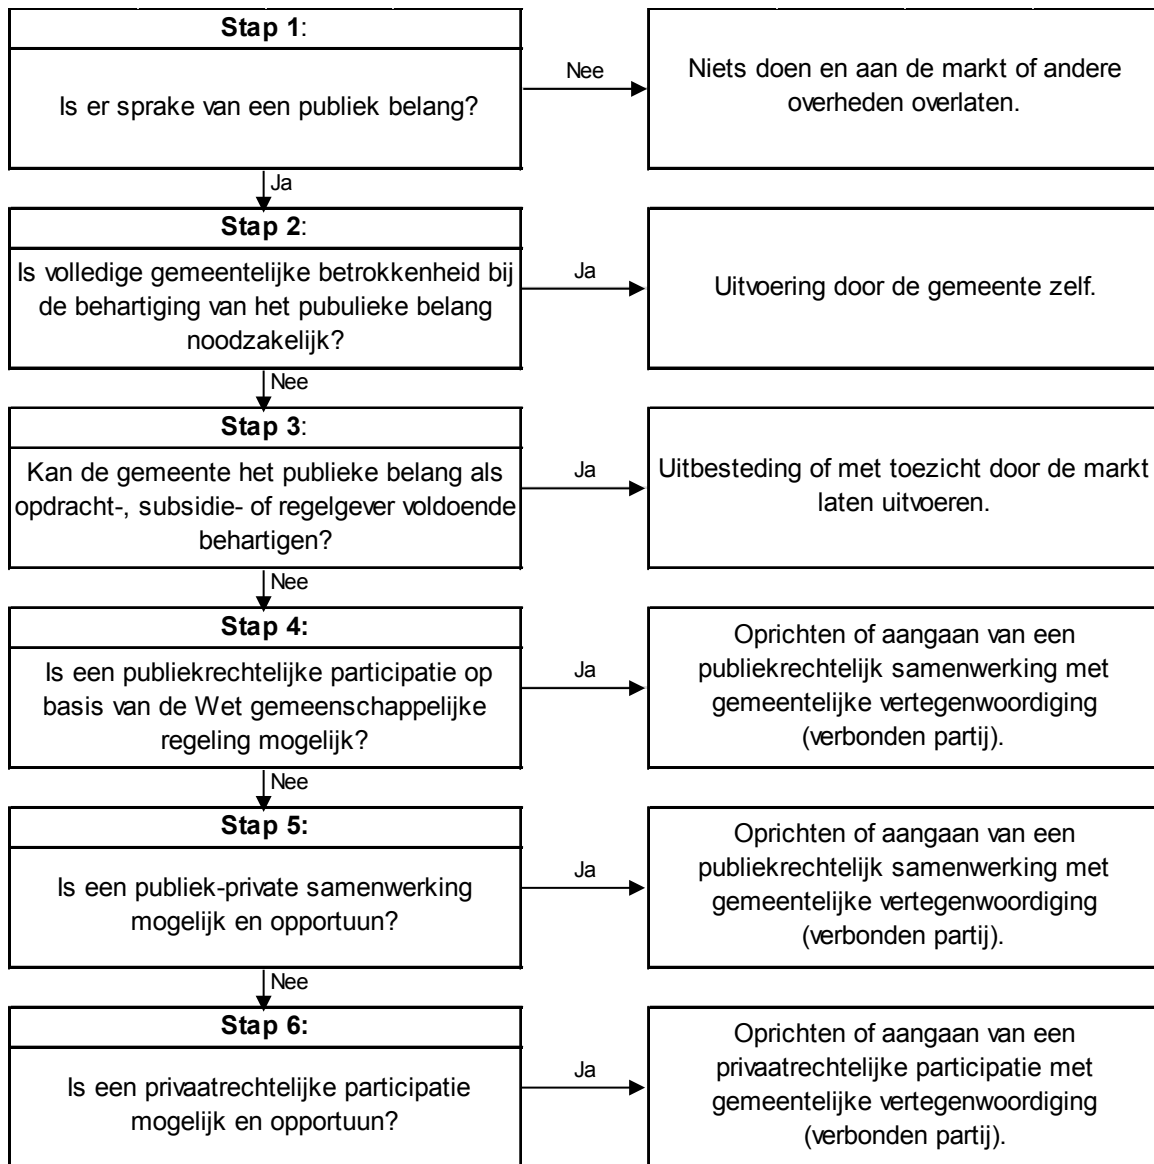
**Stap 1**:

Is er sprake van een publiek belang?

Nee

Niets doen en aan de markt of andere overheden overlaten.

Ja

**Stap 2**:

Is volledige gemeentelijke betrokkenheid bij de behartiging van het pubulieke belang noodzakelijk?

Ja

Uitvoering door de gemeente zelf.

Nee

**Stap 3**:

Kan de gemeente het publieke belang als opdracht-, subsidie- of regelgever voldoende behartigen?

Ja

Uitbesteding of met toezicht door de markt laten uitvoeren.

Nee

**Stap 4:**

Is een publiekrechtelijke participatie op basis van de Wet gemeenschappelijke regeling mogelijk?

Ja

Oprichten of aangaan van een publiekrechtelijk samenwerking met gemeentelijke vertegenwoordiging (verbonden partij).

Nee

**Stap 5:**

Is een publiek-private samenwerking mogelijk en opportuun?

Ja

Oprichten of aangaan van een publiekrechtelijk samenwerking met gemeentelijke vertegenwoordiging (verbonden partij).

Nee

**Stap 6:**

Is een privaatrechtelijke participatie mogelijk en opportuun?

Ja

Oprichten of aangaan van een privaatrechtelijke participatie met gemeentelijke vertegenwoordiging (verbonden partij).